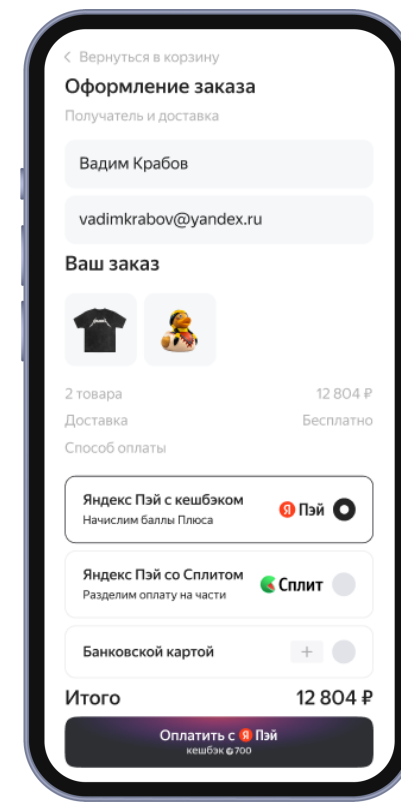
< Вернуться в корзину

Оформление заказа

Получатель и доставка

Вадим Крабов

vadimkrabov@yandex.ru

Ваш заказ

2 товара 12 804 ₽

Доставка Бесплатно

Способ оплаты

Яндекс Пэй с кешбэком
Начислим баллы Плюса
Я Пэй

Яндекс Пэй со Сплитом
Разделим оплату на части
Сплит

Банковской картой
+

Итого 12 804 ₽

Оплатить с Я Пэй
кешбэк 700